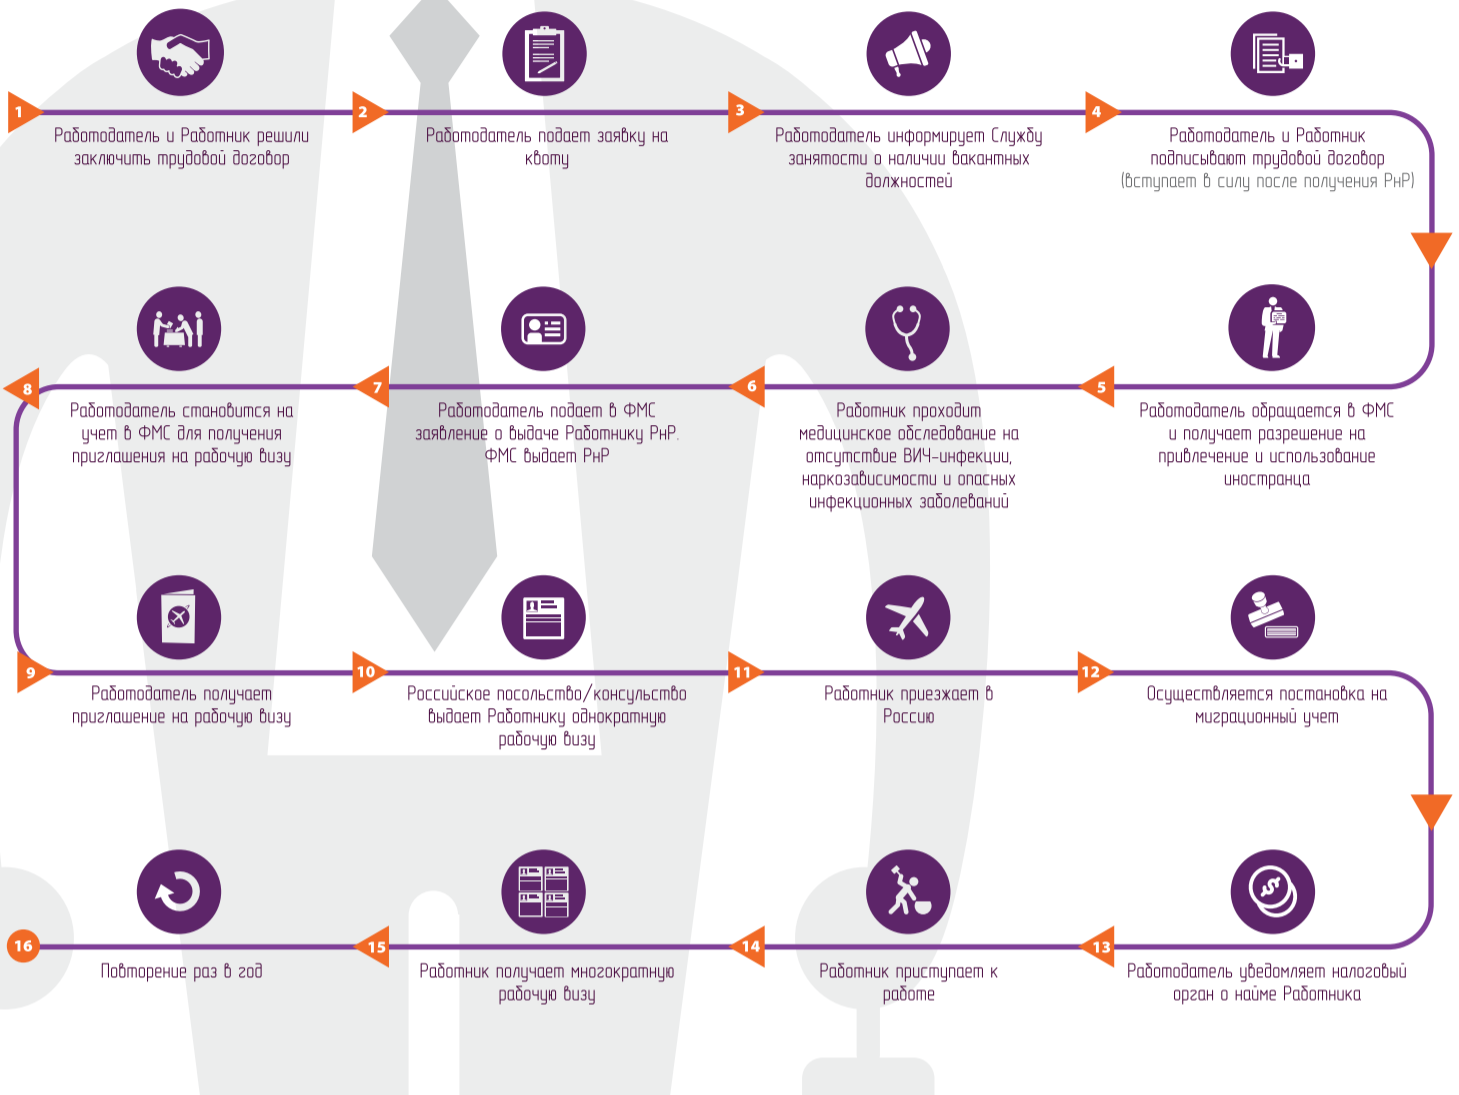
1
Работодатель и Работник решили заключить трудовой договор

2
Работодатель подает заявку на квоту

3
Работодатель информирует Службу занятости о наличии вакантных должностей

4
Работодатель и Работник подписывают трудовой договор (вступает в силу после получения РнР)

5
Работодатель обращается в ФМС и получает разрешение на привлечение и использование иностранца

6
Работник проходит медицинское обследование на отсутствие ВИЧ-инфекции, наркозависимости и опасных инфекционных заболеваний

7
Работодатель подает в ФМС заявление о выдаче Работнику РнР. ФМС выдает РнР

8
Работодатель становится на учет в ФМС для получения приглашения на рабочую визу

9
Работодатель получает приглашение на рабочую визу

10
Российское посольство/консульство выдает Работнику однократную рабочую визу

11
Работник приезжает в Россию

12
Осуществляется постановка на миграционный учет

13
Работодатель уведомляет налоговый орган о найме Работника

14
Работник приступает к работе

15
Работник получает многократную рабочую визу

16
Повторение раз в год